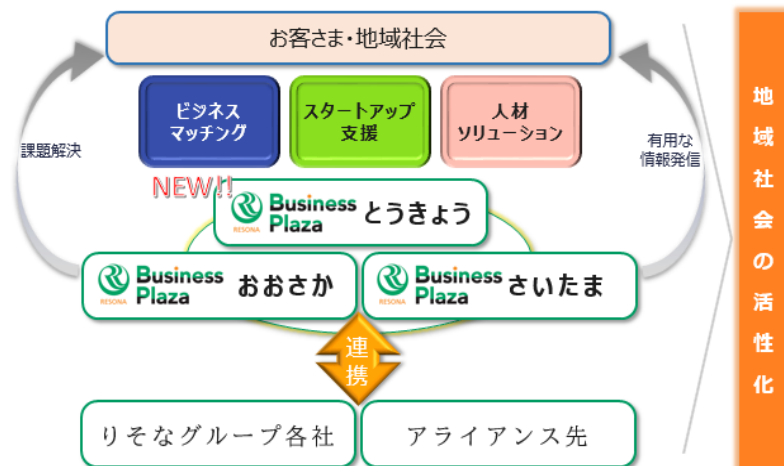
お客さま・地域社会

ビジネス
マッチング

スタートアップ
支援

人材
ソリューション

課題解決

有用な
情報発信

NEW!!

RESONA Business Plaza とうきょう

RESONA Business Plaza おおさか

RESONA Business Plaza さいたま

連携

りそなグループ各社

アライアンス先

地域社会の活性化